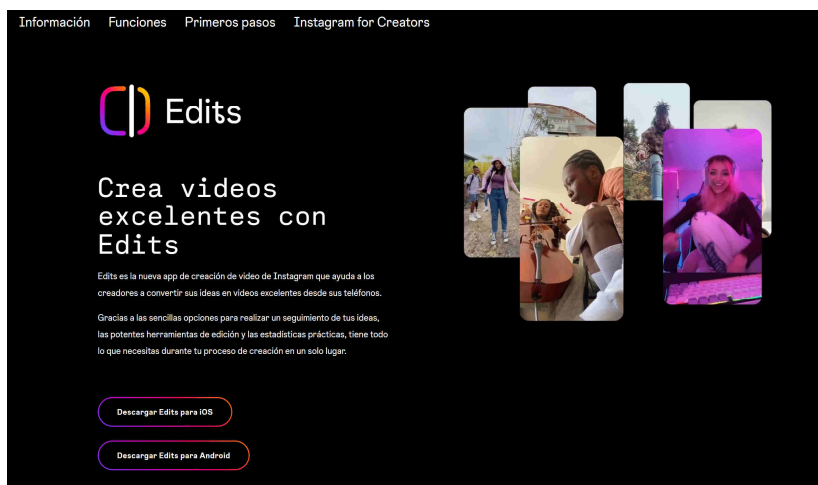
Información Funciones Primeros pasos Instagram for Creators

Edits

Crea videos excelentes con Edits

Edits es la nueva app de creación de video de Instagram que ayuda a los creadores a convertir sus ideas en videos excelentes desde sus teléfonos.

Gracias a las sencillas opciones para realizar un seguimiento de tus ideas, las potentes herramientas de edición y las estadísticas prácticas, tiene todo lo que necesitas durante tu proceso de creación en un solo lugar.

Descargar Edits para iOS

Descargar Edits para Android